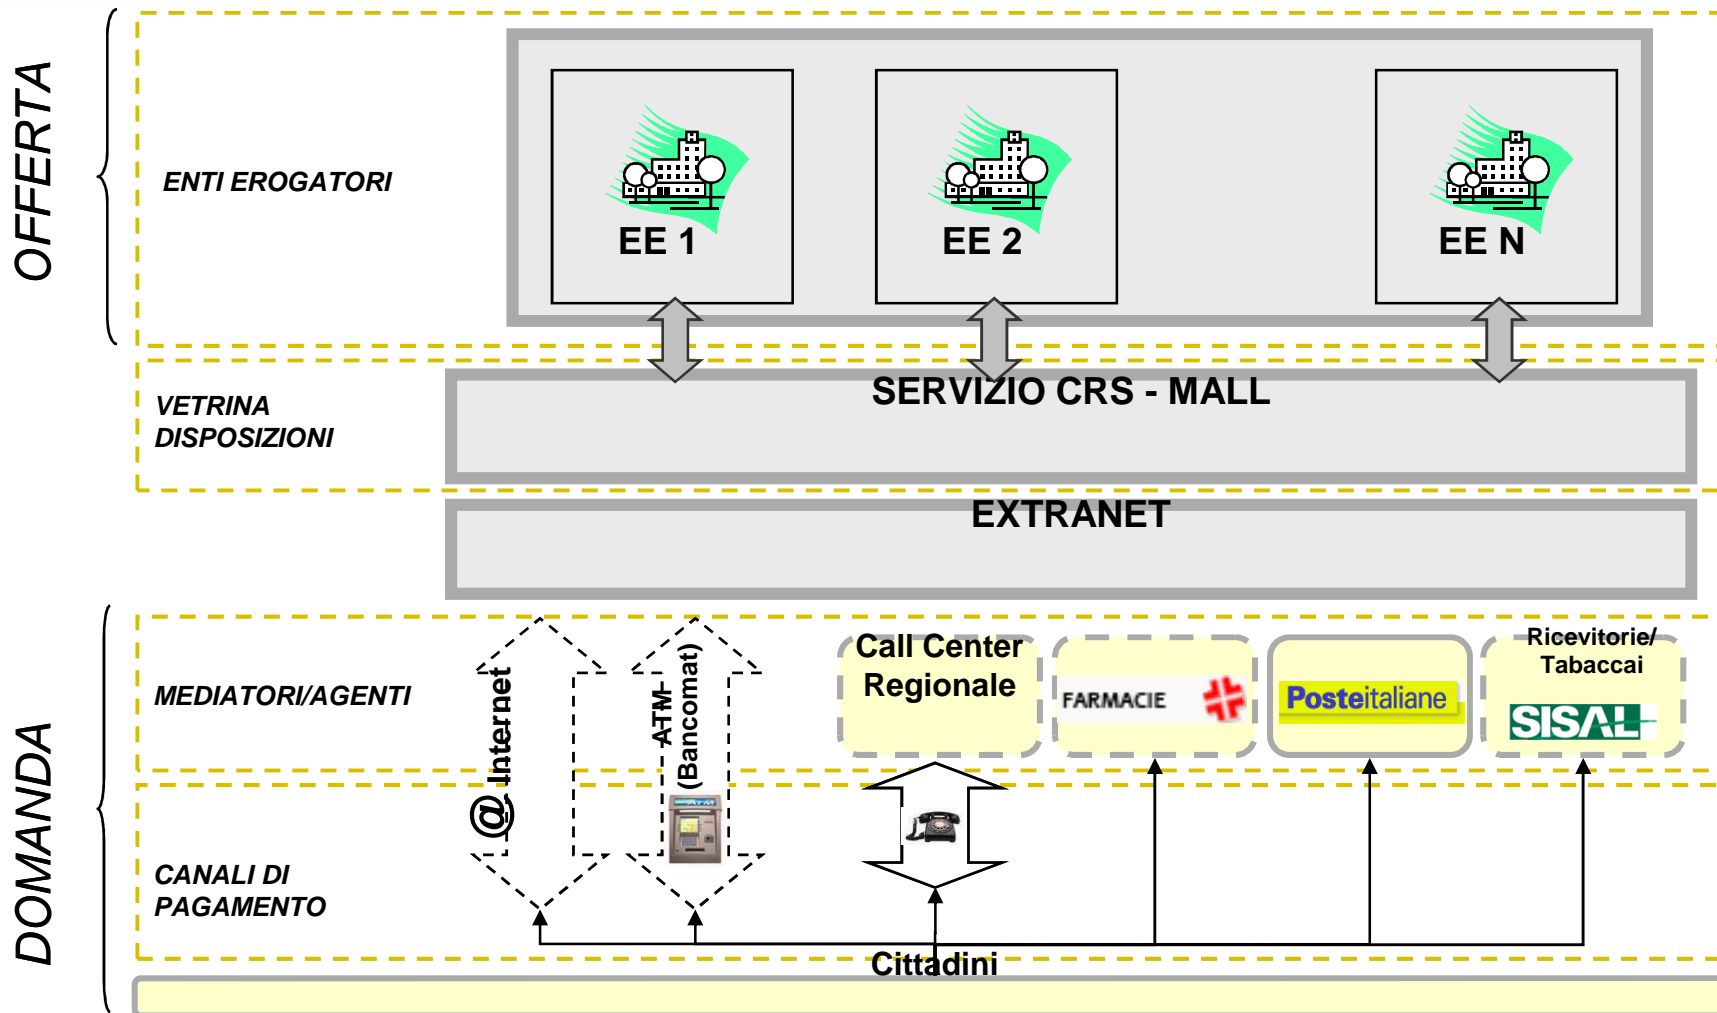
OFFERTA

ENTI EROGATORI

EE 1

EE 2

EE N

VETRINA DISPOSIZIONI

SERVIZIO CRS - MALL

EXTRANET

DOMANDA

MEDIATORI/AGENTI

@ Internet

ATM (Bancomat)

Call Center Regionale

FARMACIE

Posteitaliane

Ricevitorie/ Tabaccai

SISAL

CANALI DI PAGAMENTO

Cittadini